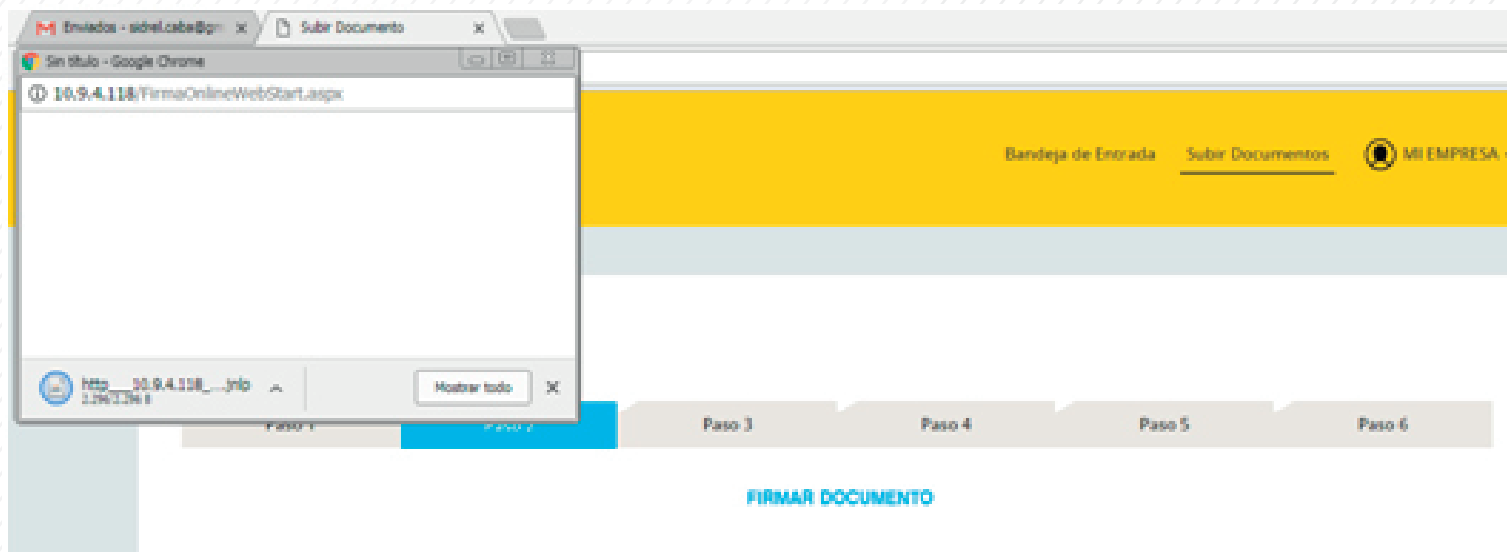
Enviados - sidrel.caba@g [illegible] ×

Subir Documento ×

Sin título - Google Chrome

10.9.4.118/FirmaOnlineWebStart.aspx

Bandeja de Entrada Subir Documentos MI EMPRESA

http___10.9.4.118_....jnlp
3.296/3.296 B

Mostrar todo ×

Paso 1 Paso 2 Paso 3 Paso 4 Paso 5 Paso 6

FIRMAR DOCUMENTO